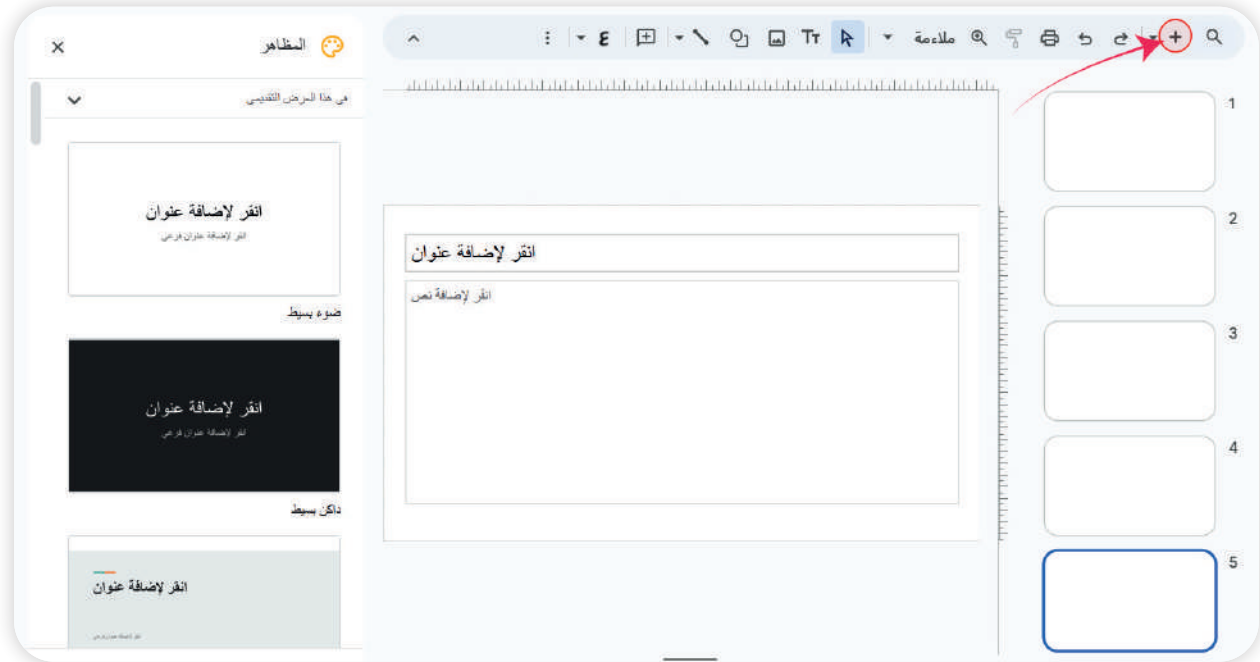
المظاهر
في هذا العرض التقديمي
انقر لإضافة عنوان
انقر لإضافة عنوان فرعي
ضوء بسيط
انقر لإضافة عنوان
انقر لإضافة عنوان فرعي
داكن بسيط
انقر لإضافة عنوان
انقر لإضافة عنوان فرعي

ملاءمة

انقر لإضافة عنوان
انقر لإضافة نص

1
2
3
4
5